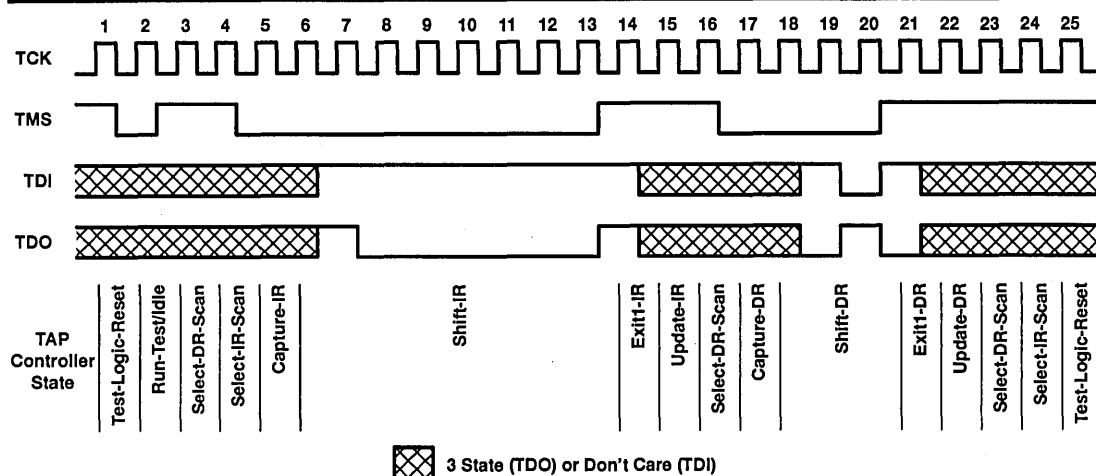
1 2 3 4 5 6 7 8 9 10 11 12 13 14 15 16 17 18 19 20 21 22 23 24 25

TCK

TMS

TDI

TDO

TAP Controller State

Test-Logic-Reset
Run-Test/Idle
Select-DR-Scan
Select-IR-Scan
Capture-IR
Shift-IR
Exit1-IR
Update-IR
Select-DR-Scan
Capture-DR
Shift-DR
Exit1-DR
Update-DR
Select-DR-Scan
Select-IR-Scan
Test-Logic-Reset

3 State (TDO) or Don't Care (TDI)